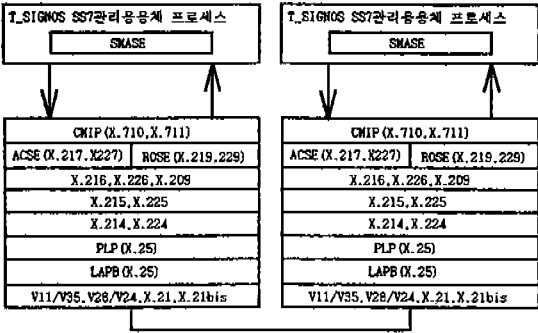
T_SIGNOS SS7관리응용체 프로세스

SMASE

CMIP (X.710,X.711)

ACSE (X.217,X227)

ROSE (X.219,229)

X.216,X.226,X.209

X.215,X.225

X.214,X.224

PLP (X.25)

LAPB (X.25)

V11/V35,V28/V24,X.21,X.21bis

T_SIGNOS SS7관리응용체 프로세스

SMASE

CMIP (X.710,X.711)

ACSE (X.217,X227)

ROSE (X.219,229)

X.216,X.226,X.209

X.215,X.225

X.214,X.224

PLP (X.25)

LAPB (X.25)

V11/V35,V28/V24,X.21,X.21bis